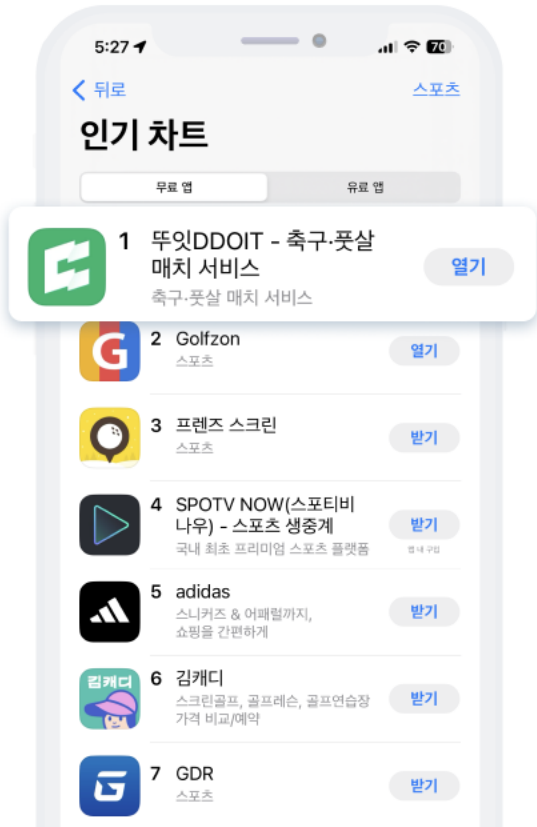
5:27

70

뒤로

스포츠

인기 차트

무료 앱

유료 앱

1 뚜잇DDOIT - 축구·풋살 매치 서비스
축구·풋살 매치 서비스
열기

2 Golfzon
스포츠
열기

3 프렌즈 스크린
스포츠
받기

4 SPOTV NOW(스포티비 나우) - 스포츠 생중계
국내 최초 프리미엄 스포츠 플랫폼
받기
앱 내 구입

5 adidas
스니커즈 & 어패럴까지, 쇼핑을 간편하게
받기

김캐디
6 김캐디
스크린골프, 골프레슨, 골프연습장 가격 비교/예약
받기

7 GDR
스포츠
받기